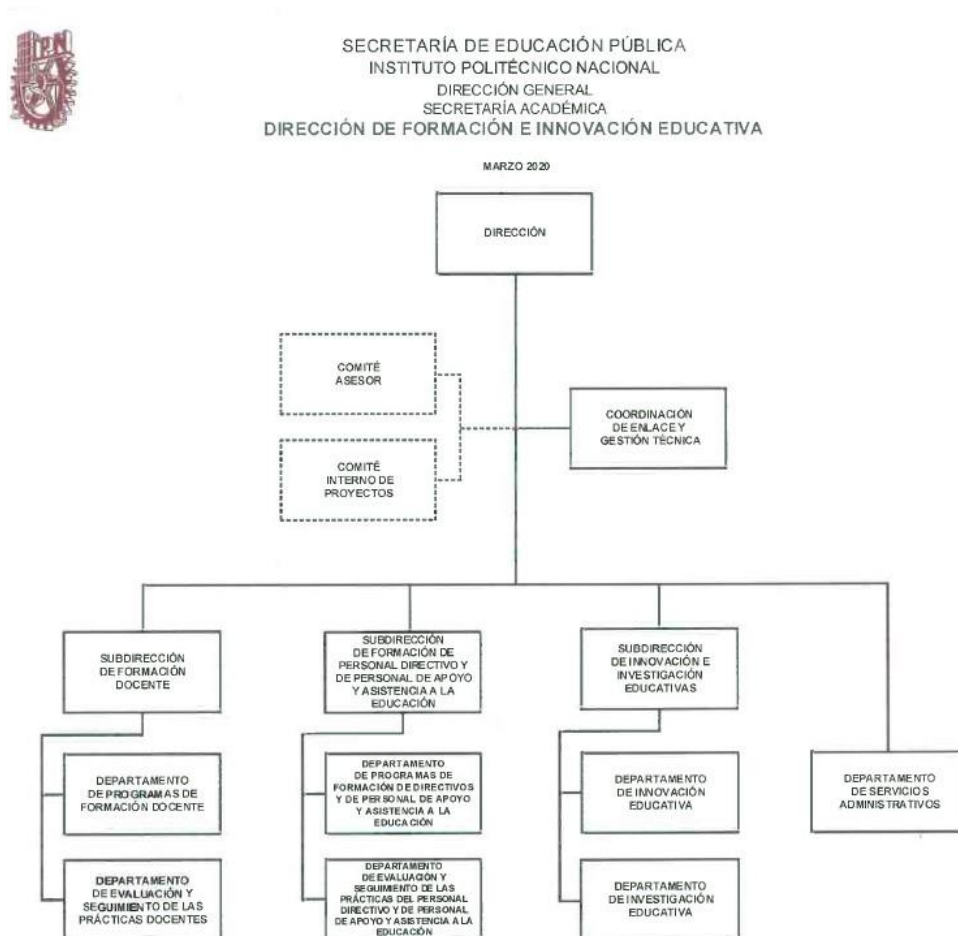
SECRETARÍA DE EDUCACIÓN PÚBLICA
INSTITUTO POLITÉCNICO NACIONAL
DIRECCIÓN GENERAL
SECRETARÍA ACADÉMICA
DIRECCIÓN DE FORMACIÓN E INNOVACIÓN EDUCATIVA

MARZO 2020

DIRECCIÓN

COMITÉ ASESOR

COMITÉ INTERNO DE PROYECTOS

COORDINACIÓN DE ENLACE Y GESTIÓN TÉCNICA

SUBDIRECCIÓN DE FORMACIÓN DOCENTE

DEPARTAMENTO DE PROGRAMAS DE FORMACIÓN DOCENTE

DEPARTAMENTO DE EVALUACIÓN Y SEGUIMIENTO DE LAS PRÁCTICAS DOCENTES

SUBDIRECCIÓN DE FORMACIÓN DE PERSONAL DIRECTIVO Y DE PERSONAL DE APOYO Y ASISTENCIA A LA EDUCACIÓN

DEPARTAMENTO DE PROGRAMAS DE FORMACIÓN DE DIRECTIVOS Y DE PERSONAL DE APOYO Y ASISTENCIA A LA EDUCACIÓN

DEPARTAMENTO DE EVALUACIÓN Y SEGUIMIENTO DE LAS PRÁCTICAS DEL PERSONAL DIRECTIVO Y DE PERSONAL DE APOYO Y ASISTENCIA A LA EDUCACIÓN

SUBDIRECCIÓN DE INNOVACIÓN E INVESTIGACIÓN EDUCATIVAS

DEPARTAMENTO DE INNOVACIÓN EDUCATIVA

DEPARTAMENTO DE INVESTIGACIÓN EDUCATIVA

DEPARTAMENTO DE SERVICIOS ADMINISTRATIVOS